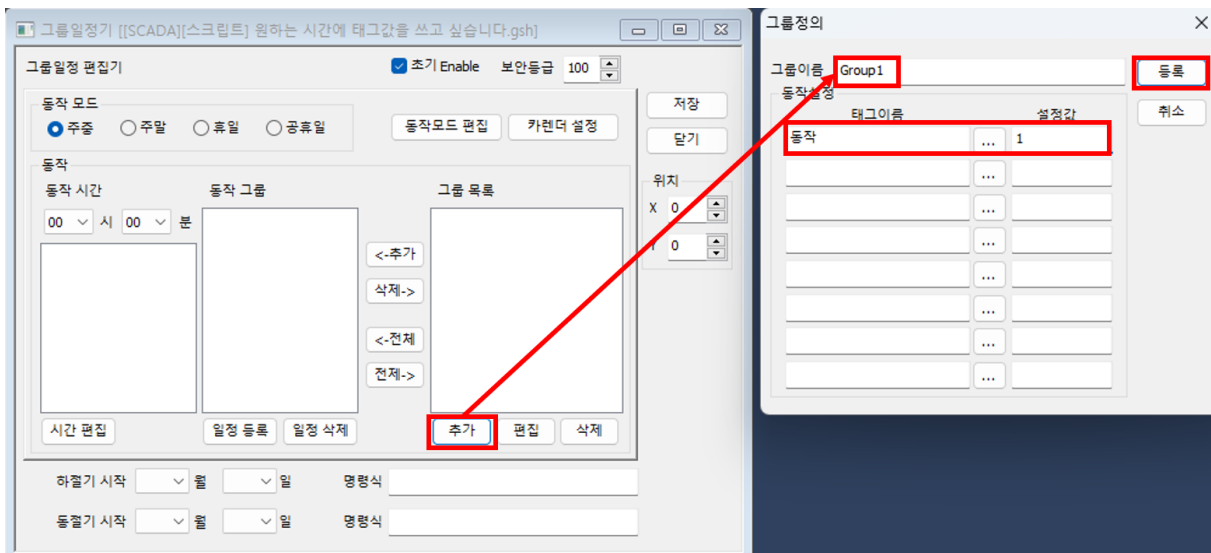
그룹일정기 [[SCADA][스크립트] 원하는 시간에 태그값을 쓰고 싶습니다.gsh]

그룹일정 편집기
초기 Enable 보안등급 100

동작 모드
주중 주말 휴일 공휴일
동작모드 편집 카렌더 설정
저장
닫기

동작
동작 시간 동작 그룹 그룹 목록
00 시 00 분
<-추가
삭제->
<-전체
전체->
위치
X 0
Y 0
시간 편집 일정 등록 일정 삭제 추가 편집 삭제

하절기 시작 월 일 명령식
동절기 시작 월 일 명령식

그룹정의
그룹이름 Group1
등록
취소
동작설정
태그이름 설정값
동작 ... 1
...
...
...
...
...
...
...
...